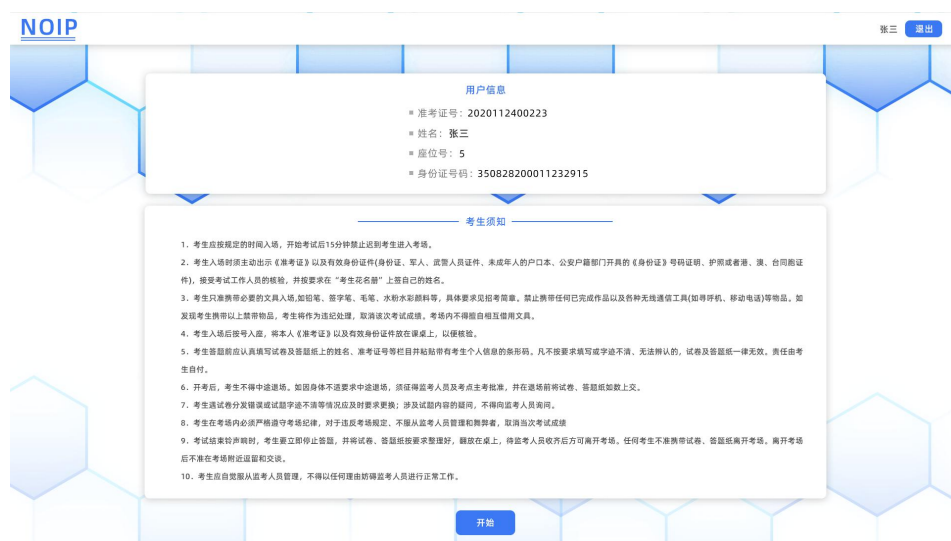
NOIP

张三 退出

用户信息

准考证号：2020112400223

姓名：张三

座位号：5

身份证号码：350828200011232915

考生须知

1、考生应按规定的时间入场，开始考试后15分钟禁止迟到考生进入考场。

2、考生入场时须主动出示《准考证》以及有效身份证件(身份证、军人、武警人员证件，未成年人的户口本、公安户籍部门开具的《身份证》号码证明、护照或者港、澳、台同胞证件)，接受考试工作人员的核验，并按要求在“考生花名册”上签自己的姓名。

3、考生只准携带必要的文具入场,如铅笔、签字笔、毛笔、水彩颜料等，具体要求见招考简章。禁止携带任何已完成作品以及各种无线通信工具(如寻呼机、移动电话)等物品。如发现考生携带以上禁带物品，考生将作为违纪处理，取消该次考试成绩。考场内不得擅自相互借用文具。

4、考生入场后按号入座，将本人《准考证》以及有效身份证件放在课桌上，以便核验。

5、考生答题前应认真填写试卷及答题纸上的姓名、准考证号等栏目并贴贴带有考生个人信息的条形码。凡不按要求填写或字迹不清、无法辨认的，试卷及答题纸一律无效。责任由考生自付。

6、开考后，考生不得中途退场。如因身体不适要求中途退场，须征得监考人员及考点主考批准，并在退场前将试卷、答题纸如数上交。

7、考生遇试卷分发错误或试题字迹不清等情况应及时要求更换；涉及试题内容的疑问，不得向监考人员询问。

8、考生在考场内必须严格遵守考场纪律，对于违反考场规定、不服从监考人员管理和舞弊者，取消当次考试成绩

9、考试结束铃声响时，考生要立即停止答题，并将试卷、答题纸按要求整理好，翻放在桌上，待监考人员收齐后方可离开考场。任何考生不准携带试卷、答题纸离开考场。离开考场后不准在考场附近逗留和交谈。

10、考生应自觉服从监考人员管理，不得以任何理由妨碍监考人员进行正常工作。

开始